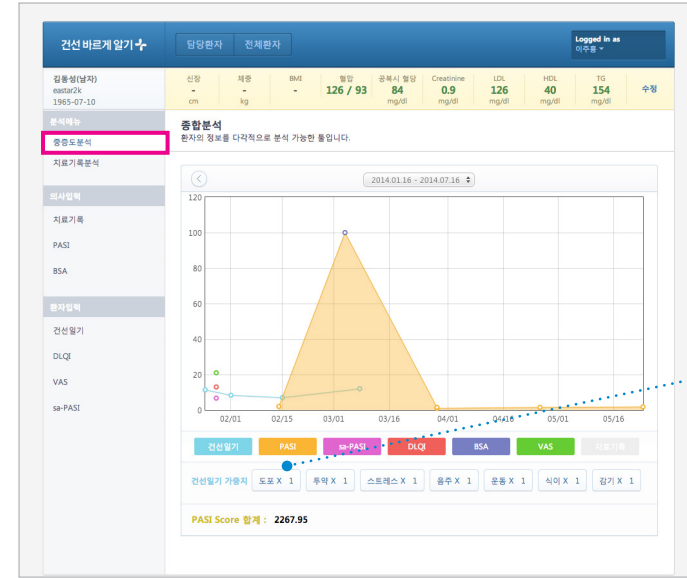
건선 바르게 알기

담당환자 | 전체환자

Logged in as
이주홍

김동성(남자)
eastar2k
1965-07-10

| 신장 | 체중 | BMI | 혈압 | 공복시 혈당 | Creatinine | LDL | HDL | TG | |
|---|---|---|---|---|---|---|---|---|---|
| - | - | - | 126 / 93 | 84 | 0.9 | 126 | 40 | 154 | 수정 |
| cm | kg | | | mg/dl | mg/dl | mg/dl | mg/dl | mg/dl | |

분석메뉴
중증도분석
치료기록분석

의사입력
치료기록
PASI
BSA

환자입력
건선일기
DLQI
VAS
sa-PASI

종합분석
환자의 정보를 다각적으로 분석 가능한 툴입니다.

2014.01.16 - 2014.07.16

120
100
80
60
40
20
0

02/01 02/15 03/01 03/16 04/01 04/16 05/01 05/16

건선일기 PASI sa-PASI DLQI BSA VAS 치료기록

건선일기 가중치 도포 X 1 투약 X 1 스트레스 X 1 음주 X 1 운동 X 1 식이 X 1 감기 X 1

PASI Score 합계 : 2267.95